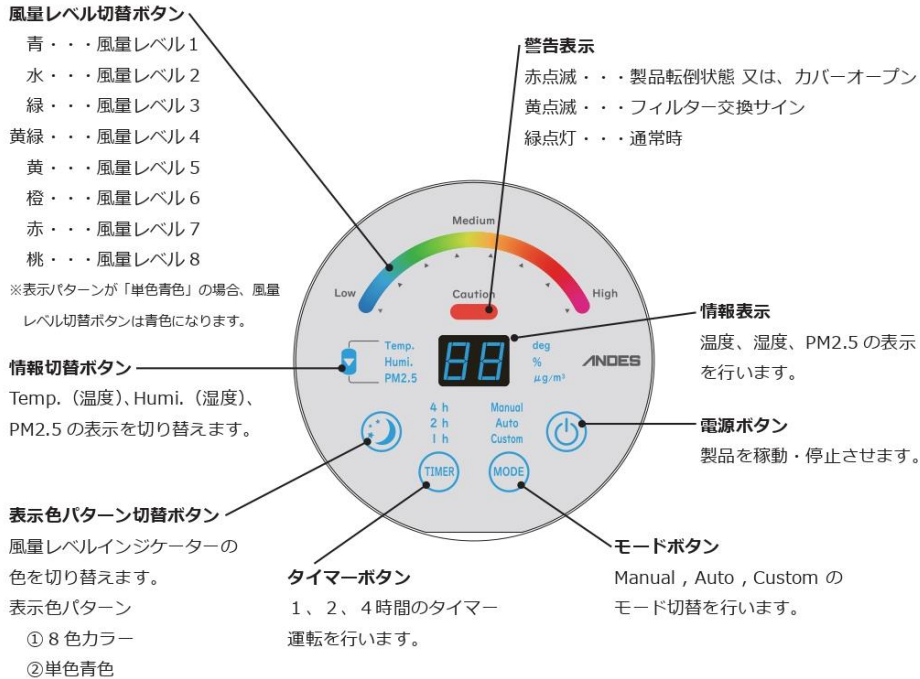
風量レベル切替ボタン
青・・・風量レベル１
水・・・風量レベル２
緑・・・風量レベル３
黄緑・・・風量レベル４
黄・・・風量レベル５
橙・・・風量レベル６
赤・・・風量レベル７
桃・・・風量レベル８
※表示パターンが「単色青色」の場合、風量レベル切替ボタンは青色になります。

警告表示
赤点滅・・・製品転倒状態 又は、カバーオープン
黄点滅・・・フィルター交換サイン
緑点灯・・・通常時

Medium
Low
High
Caution

情報表示
温度、湿度、PM2.5 の表示を行います。

Temp.
Humi.
PM2.5
88
deg
%
$\mu g/m^3$
ANDES

情報切替ボタン
Temp.（温度）、Humi.（湿度）、PM2.5 の表示を切り替えます。

4 h
2 h
1 h
Manual
Auto
Custom

電源ボタン
製品を稼動・停止させます。

TIMER
MODE

表示色パターン切替ボタン
風量レベルインジケーターの色を切り替えます。
表示色パターン
①８色カラー
②単色青色

タイマーボタン
１、２、４時間のタイマー運転を行います。

モードボタン
Manual , Auto , Custom のモード切替を行います。